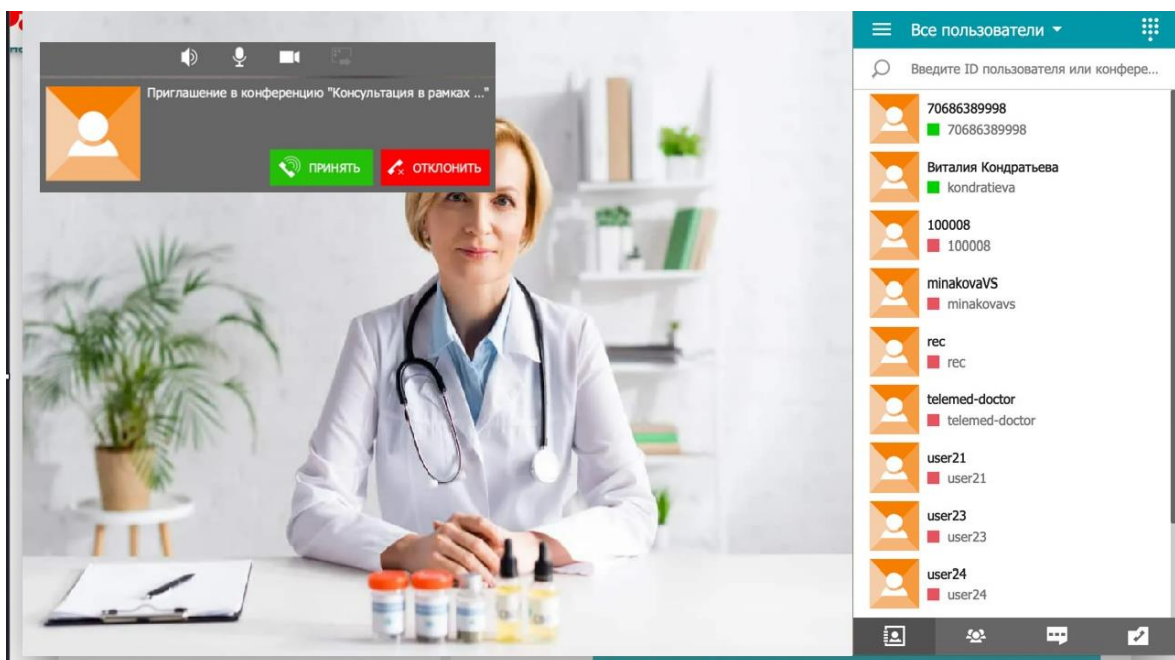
Приглашение в конференцию "Консультация в рамках ..."

ПРИНЯТЬ

ОТКЛОНИТЬ

Все пользователи

Введите ID пользователя или конфере...

70686389998
70686389998

Виталия Кондратьева
kondratieva

100008
100008

minakovaVS
minakovavs

rec
rec

telemed-doctor
telemed-doctor

user21
user21

user23
user23

user24
user24